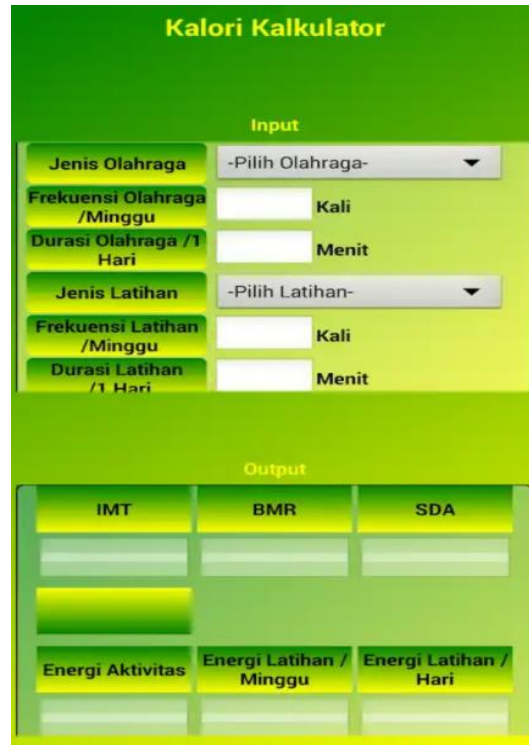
Kalori Kalkulator

Input

Jenis Olahraga
-Pilih Olahraga-

Frekuensi Olahraga /Minggu
Kali

Durasi Olahraga /1 Hari
Menit

Jenis Latihan
-Pilih Latihan-

Frekuensi Latihan /Minggu
Kali

Durasi Latihan /1 Hari
Menit

Output

| IMT | BMR | SDA |
|---|---|---|

| Energi Aktivitas | Energi Latihan / Minggu | Energi Latihan / Hari |
|---|---|---|